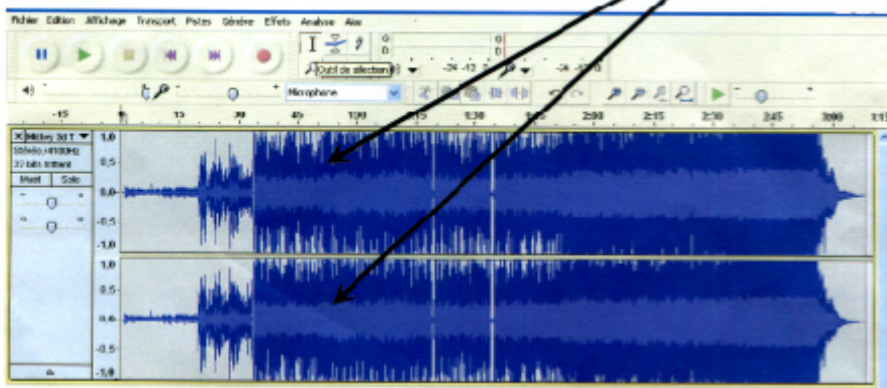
Fichier Edition Affichage Transport Pistes Générer Effets Analyse Aide

Outil de sélection

G
D

-24 -12 0

Microphone

-15 0 15 30 45 1:00 1:15 1:30 1:45 2:00 2:15 2:30 2:45 3:00 3:15

Motley 3d 1
Stéréo, 44100Hz
32 bits flottant
Muet Solo

1,0
0,5
0,0
-0,5
-1,0
1,0
0,5
0,0
-0,5
-1,0